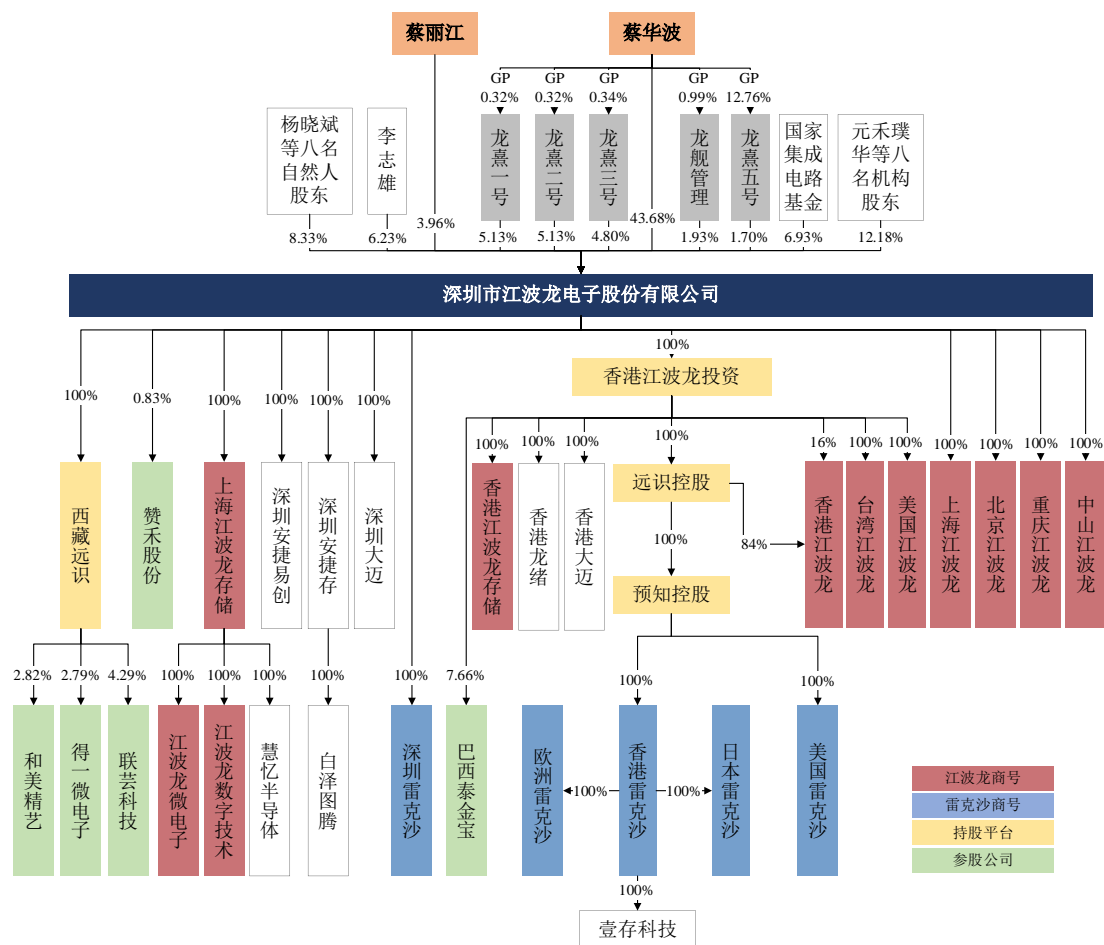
蔡丽江

蔡华波

GP 0.32% GP 0.32% GP 0.34% GP 0.99% GP 12.76%

杨晓斌等八名自然人股东

李志雄

龙熹一号

龙熹二号

龙熹三号

龙舰管理

龙熹五号

国家集成电路基金

元禾璞华等八名机构股东

8.33% 6.23% 3.96% 5.13% 5.13% 4.80% 43.68% 1.93% 1.70% 6.93% 12.18%

深圳市江波龙电子股份有限公司

100% 0.83% 100% 100% 100% 100% 100% 100% 100% 100% 100%

香港江波龙投资

100% 100% 100% 100% 16% 100% 100%

西藏远识

赞禾股份

上海江波龙存储

深圳安捷易创

深圳安捷存

深圳大迈

香港江波龙存储

香港龙绪

香港大迈

远识控股

100%

84%

预知控股

香港江波龙

台湾江波龙

美国江波龙

上海江波龙

北京江波龙

重庆江波龙

中山江波龙

2.82% 2.79% 4.29% 100% 100% 100% 100% 100% 7.66% 100% 100%

和美精艺

得一微电子

联芸科技

江波龙微电子

江波龙数字技术

慧忆半导体

白泽图腾

深圳雷克沙

巴西泰金宝

欧洲雷克沙

100%

香港雷克沙

100%

日本雷克沙

美国雷克沙

100%

壹存科技

江波龙商号

雷克沙商号

持股平台

参股公司